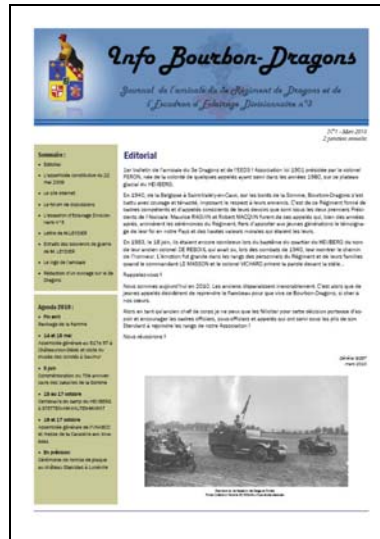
Info Bourbon-Dragons

Journal de l'amicale du 4e Régiment de Dragons et de l'Escadron d'Éclairage Divisionnaire n°3

N°1 - Mars 2010
2 parutions annuelles

Sommaire :
• Éditorial
• L'assemblée constitutive du 22 mai 2009
• Le site internet
• Le forum de discussions
• L'escadron d'Éclairage Divisionnaire n°3
• Lettre de M. LEGER
• Extraits des souvenirs de guerre de M. LEGER
• Le logo de l'amicale
• Rédaction d'un ouvrage sur le Dragons

Agenda 2010 :
• 9n avril
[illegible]
• 14 et 15 mai
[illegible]
• 6 juin
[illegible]
• 16 et 17 octobre
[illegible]
• 16 et 17 octobre
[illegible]
• En préparation
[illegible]

Editorial

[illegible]

En 1940, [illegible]

En 1955, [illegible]

Rappelez-vous !

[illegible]

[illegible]

Nous ne sommes pas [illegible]

Jérôme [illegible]
mars 2010

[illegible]